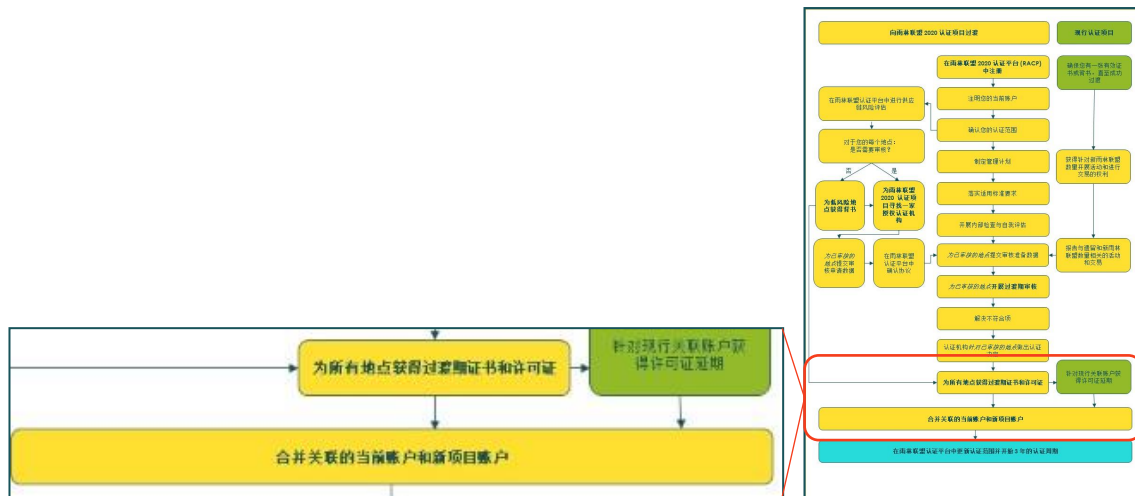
为所有地点获得过渡期证书和许可证

针对现行关联账户获得许可证延期

合并关联的当前账户和新项目账户

向雨林联盟 2020 认证项目过渡

现行认证项目

在雨林联盟 2020 认证平台 (RACP) 中注册

确保您有一份有效证书或证书，直至成功过渡

注明您的当前账户

在雨林联盟认证平台中进行补应链风险评估

确认您的认证范围

对于您的每个地点：是否需要审核？

否

是

制定管理计划

获得针对雨林联盟数量开展活动和进行交易的权利

落实适用标准要求

为低风险地点获得证书

为雨林联盟 2020 认证项目寻找一家授权认证机构

开展内部检查与自我评估

报告与遵循和新雨林联盟数量相关的活动和交易

为已季获的地点提交审核申请数据

在雨林联盟认证平台中确认协议

为已季获的地点提交审核数据

为已季获的地点开展过渡期审核

解决不符合项

认证机构针对已季获的地点做出认证决定

为所有地点获得过渡期证书和许可证

针对现行关联账户获得许可证延期

合并关联的当前账户和新项目账户

在雨林联盟认证平台中更新认证范围并开始 3 年的认证周期